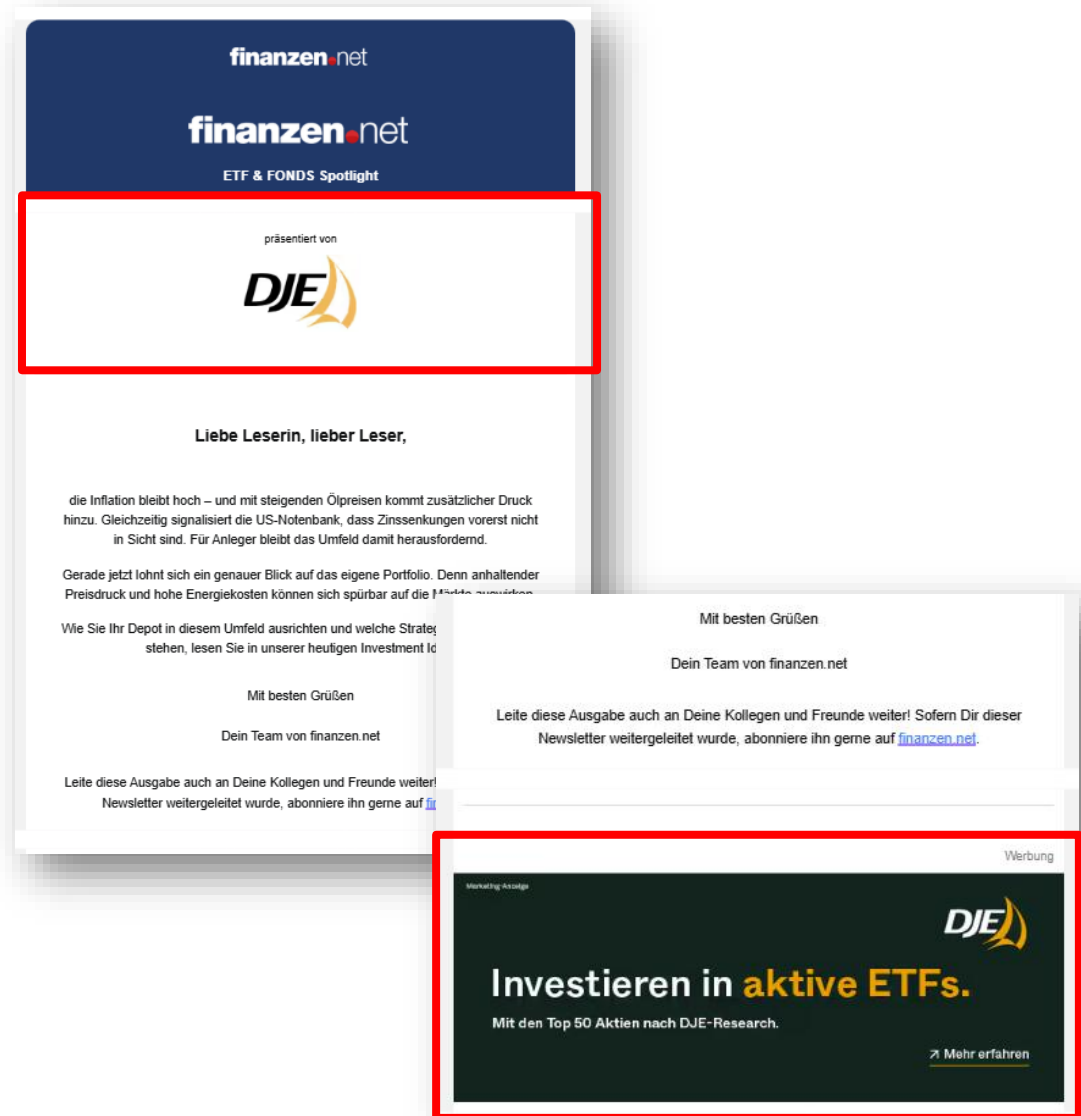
finanzen.net

finanzen.net

ETF & FONDS Spotlight

präsentiert von

DJE

Liebe Leserin, lieber Leser,

die Inflation bleibt hoch – und mit steigenden Ölpreisen kommt zusätzlicher Druck hinzu. Gleichzeitig signalisiert die US-Notenbank, dass Zinssenkungen vorerst nicht in Sicht sind. Für Anleger bleibt das Umfeld damit herausfordernd.

Gerade jetzt lohnt sich ein genauer Blick auf das eigene Portfolio. Denn anhaltender Preisdruck und hohe Energiekosten können sich spürbar auf die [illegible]

Wie Sie Ihr Depot in diesem Umfeld ausrichten und welche Strateg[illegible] stehen, lesen Sie in unserer heutigen Investment Id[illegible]

Mit besten Grüßen

Dein Team von finanzen.net

Leite diese Ausgabe auch an Deine Kollegen und Freunde weiter! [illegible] Newsletter weitergeleitet wurde, abonniere ihn gerne auf fi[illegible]

Mit besten Grüßen

Dein Team von finanzen.net

Leite diese Ausgabe auch an Deine Kollegen und Freunde weiter! Sofern Dir dieser Newsletter weitergeleitet wurde, abonniere ihn gerne auf finanzen.net.

Werbung

Marketing-Anzeige

DJE

Investieren in aktive ETFs.

Mit den Top 50 Aktien nach DJE-Research.

↗ Mehr erfahren